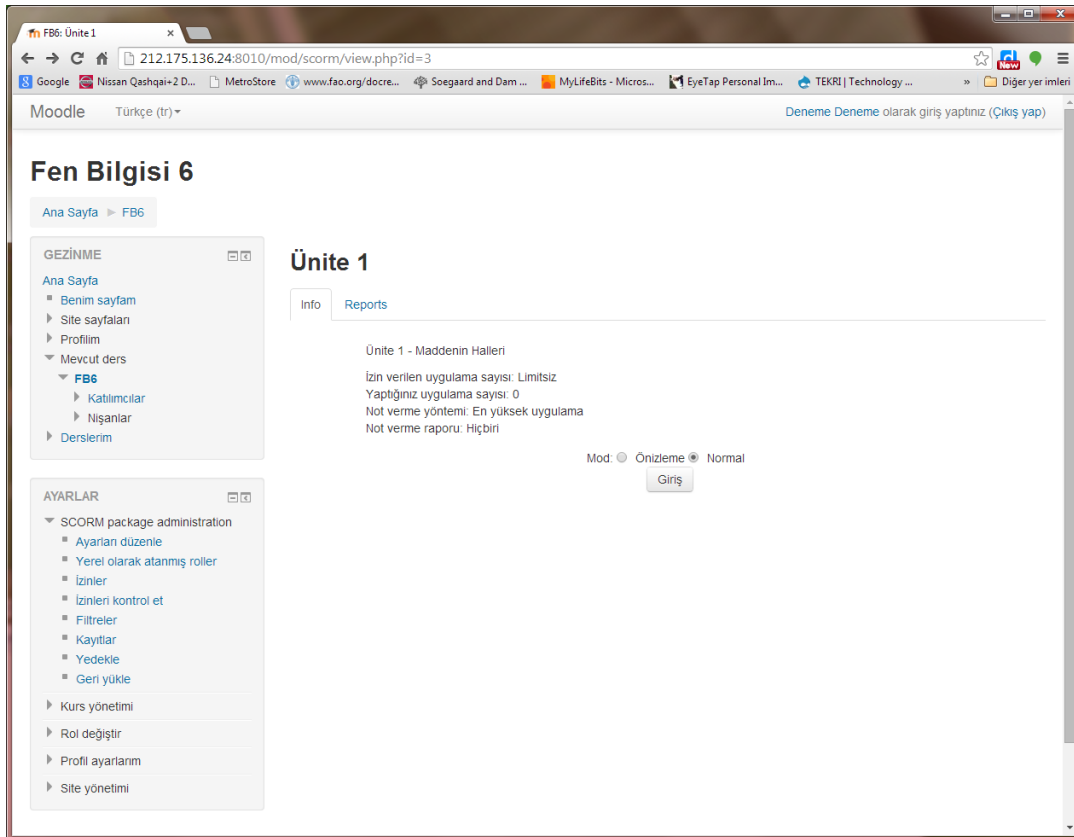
FB6: Ünite 1
212.175.136.24:8010/mod/scorm/view.php?id=3
New
Google Nissan Qashqai+2 D... MetroStore www.fao.org/docre... Soegaard and Dam ... MyLifeBits - Micros... EyeTap Personal Im... TEKRI | Technology ... » Diğer yer imleri

Moodle Türkçe (tr)
Deneme Deneme olarak giriş yaptınız (Çıkış yap)

Fen Bilgisi 6

Ana Sayfa ► FB6

GEZİNME
Ana Sayfa
Benim sayfam
Site sayfaları
Profilim
Mevcut ders
FB6
Katılımcılar
Nişanlar
Derslerim

AYARLAR
SCORM package administration
Ayarları düzenle
Yerel olarak atanmış roller
İzinler
İzinleri kontrol et
Filtreler
Kayıtlar
Yedekle
Geri yükle
Kurs yönetimi
Rol değiştir
Profil ayarlarım
Site yönetimi

Ünite 1

Info Reports

Ünite 1 - Maddenin Halleri

İzin verilen uygulama sayısı: Limitsiz
Yaptığınız uygulama sayısı: 0
Not verme yöntemi: En yüksek uygulama
Not verme raporu: Hiçbiri

Mod: Önizleme Normal
Giriş